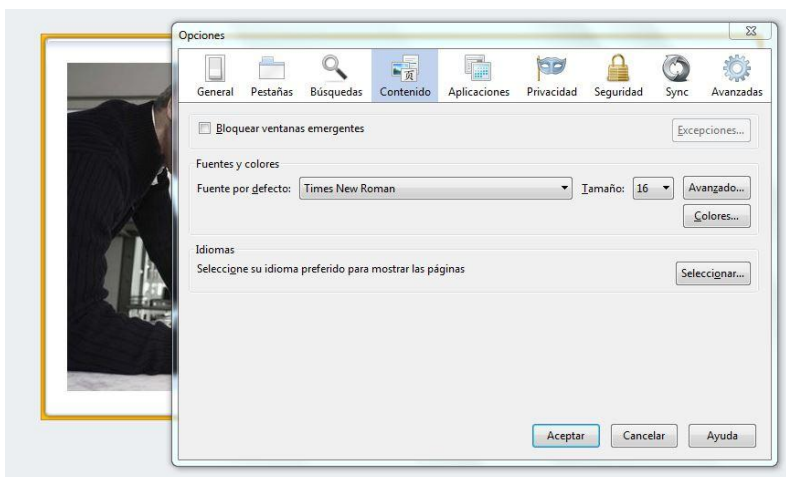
Opciones

General Pestañas Búsquedas Contenido Aplicaciones Privacidad Seguridad Sync Avanzadas

Bloquear ventanas emergentes

Excepciones...

Fuentes y colores

Fuente por defecto: Times New Roman

Tamaño: 16

Avanzado...

Colores...

Idiomas

Seleccione su idioma preferido para mostrar las páginas

Seleccionar...

Aceptar Cancelar Ayuda